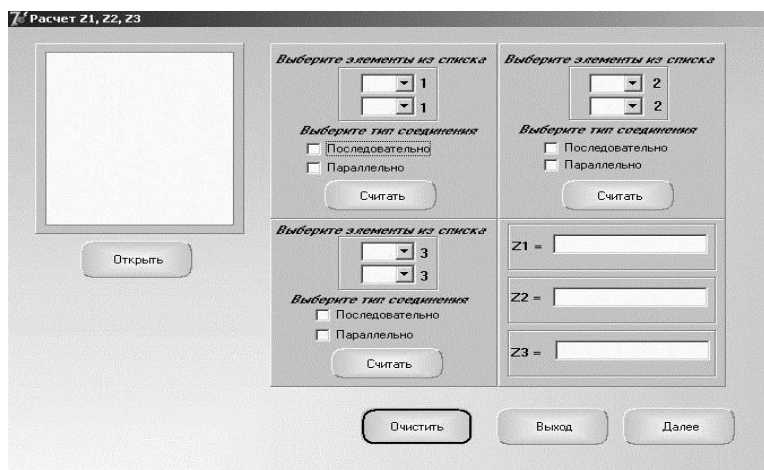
Расчет Z1, Z2, Z3

Открыть

Выберите элементы из списка
1
1
Выберите тип соединения
Последовательно
Параллельно
Считать

Выберите элементы из списка
2
2
Выберите тип соединения
Последовательно
Параллельно
Считать

Выберите элементы из списка
3
3
Выберите тип соединения
Последовательно
Параллельно
Считать

Z1 =
Z2 =
Z3 =

Очистить
Выход
Далее